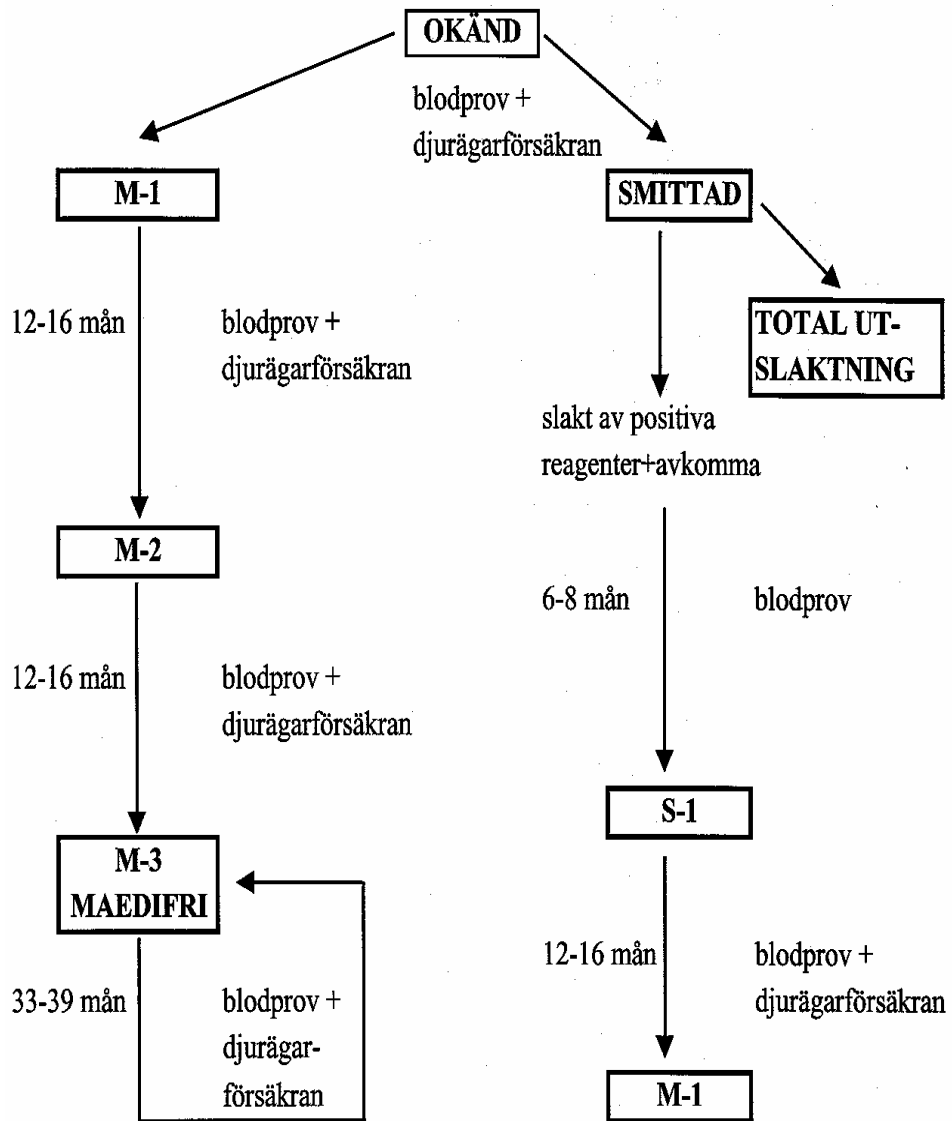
OKÄND

blodprov + djurägarförsäkran

M-1

SMITTAD

TOTAL UTSLAKTNING

12-16 mån

blodprov + djurägarförsäkran

slakt av positiva reagenter+avkomma

M-2

6-8 mån

blodprov

12-16 mån

blodprov + djurägarförsäkran

S-1

M-3 MAEDIFRI

12-16 mån

blodprov + djurägarförsäkran

33-39 mån

blodprov + djurägarförsäkran

M-1